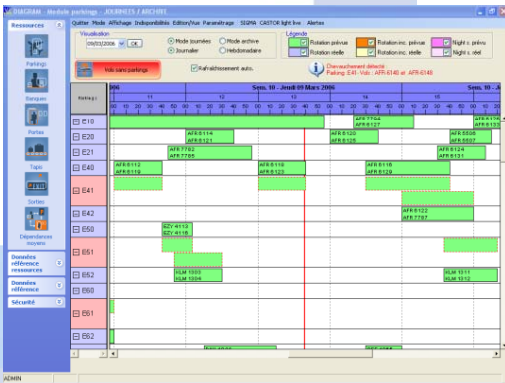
OSIGRAM - Module parkings - JOURNEES / ARCHIVE

Quitter Mode Affichage Indisponibilités Edition/Vue Paramétrage SIGMA CASTOR light live Alertes

Ressources

Parkings

Banques

Portes

Tapis

Sorties

Dépendances moyens

Données référence ressources

Données référence

Sécurité

Visualisation
09/03/2006 OK
Mode journées
Journalier
Mode archive
Hebdomadaire

Vols sans parkings

Rafraîchissement auto.

Légende
Rotation prévue
Rotation réelle
Rotation inc. prévue
Rotation inc. réelle
Night s. prévu
Night s. réel

Chevauchement détecté :
Parking : E41 - Vols : AFR 6146 et AFR 6146

Parkings

Sem. 10 - Jeudi 09 Mars 2006

Sem. 10 - J

E10
E20
E21
E40
E41
E42
E50
E51
E52
E60
E61
E62

AFR 7762
AFR 6127
AFR 6114
AFR 6121
AFR 6120
AFR 6125
AFR 5606
AFR 5607
AFR 7762
AFR 7785
AFR 6124
AFR 6131
AFR 6112
AFR 6119
AFR 6116
AFR 6123
AFR 6118
AFR 6129
AFR 6122
AFR 7787
EZY 4113
EZY 4118
KLM 1303
KLM 1304
KLM 1311
KLM 1312

ADMIN